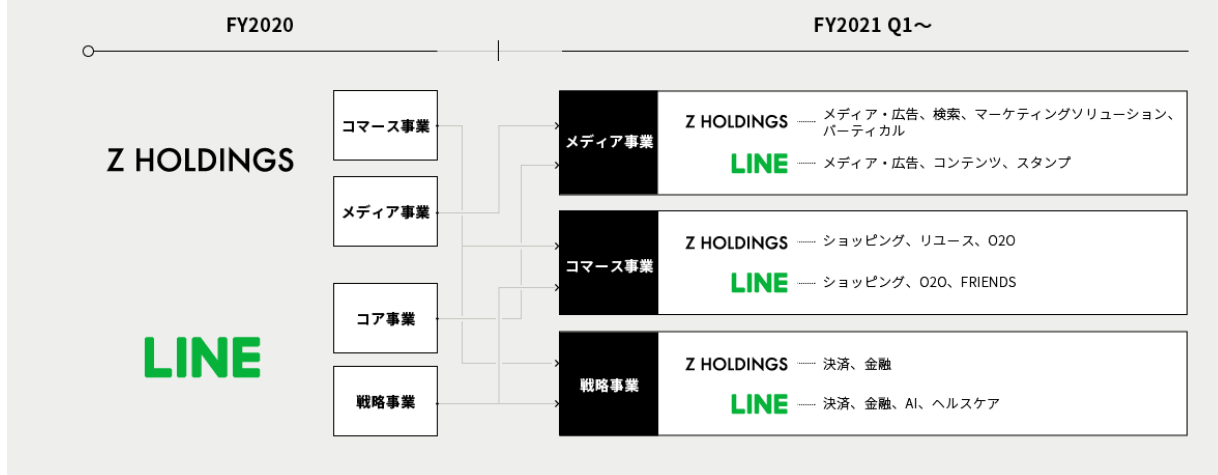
FY2020

FY2021 Q1〜

Z HOLDINGS

LINE

コマース事業

メディア事業

コア事業

戦略事業

メディア事業

Z HOLDINGS メディア・広告、検索、マーケティングソリューション、バーティカル

LINE メディア・広告、コンテンツ、スタンプ

コマース事業

Z HOLDINGS ショッピング、リユース、O2O

LINE ショッピング、O2O、FRIENDS

戦略事業

Z HOLDINGS 決済、金融

LINE 決済、金融、AI、ヘルスケア